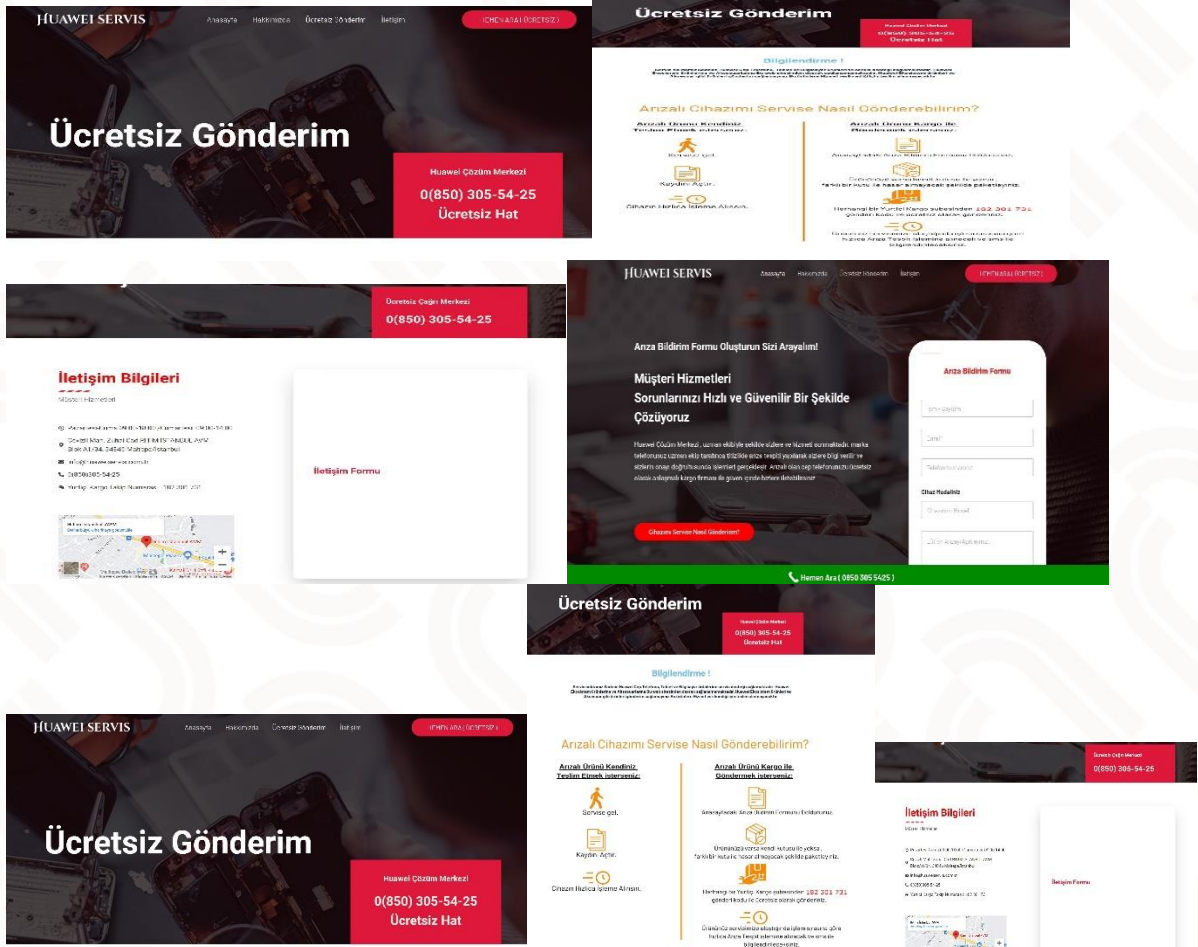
HUAWEI SERVIS

Anasayfa Hakkımızda Ücretsiz Gönderim İletişim

HEMEN ARA! (ÜCRETSİZ)

Ücretsiz Gönderim

Huawei Çözüm Merkezi

0(850) 305-54-25

Ücretsiz Hat

Ücretsiz Gönderim

Huawei Çözüm Merkezi

0(850) 305-54-25

Ücretsiz Hat

Bilgilendirme !

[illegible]

Arızalı Cihazımı Servise Nasıl Gönderebilirim?

Arızalı Ürünü Kendiniz Teslim Etmek isterseniz:

Servise gel.

Kaydını Açtır.

Cihazın Hızlıca İşleme Alınsın.

Arızalı Ürünü Kargo ile Göndermek isterseniz:

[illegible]

182 301 731

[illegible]

Ücretsiz Çağrı Merkezi

0(850) 305-54-25

İletişim Bilgileri

Müşteri Hizmetleri

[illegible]

Sevgili Mah. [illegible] İSTANBUL AVM Blok A1-34, 34540 Maltepe/İstanbul

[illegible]

0(850)305-54-25

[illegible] 182 301 731

İletişim Formu

HUAWEI SERVIS

Anasayfa Hakkımızda Ücretsiz Gönderim İletişim

HEMEN ARA! (ÜCRETSİZ)

Arıza Bildirim Formu Oluşturun Sizi Arayalım!

Müşteri Hizmetleri

Sorunlarınızı Hızlı ve Güvenilir Bir Şekilde Çözüyoruz

Huawei Çözüm Merkezi, uzman ekibiyle şeklide sizlere en hizmeti sunmaktadır. marka telefonunuz uzman ekip tarafınca titizlikle arıza tespiti yapılarak sizlere bilgi verilir ve sizlerin onayı doğrultusunda işlemleri gerçekleşir. Arızalı olan cep telefonunuzu ücretsiz olarak anlaşmalı kargo firması ile güven içinde bizlere iletebilirsiniz.

Cihazını Servise Nasıl Gönderirim?

Arıza Bildirim Formu

Adı Soyadı

Email

Telefon numarası

Cihaz Modeliniz

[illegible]

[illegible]

Hemen Ara ( 0850 305 5425 )

Ücretsiz Gönderim

Huawei Çözüm Merkezi

0(850) 305-54-25

Ücretsiz Hat

Bilgilendirme !

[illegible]

Arızalı Cihazımı Servise Nasıl Gönderebilirim?

Arızalı Ürünü Kendiniz Teslim Etmek isterseniz:

Servise gel.

Kaydını Açtır.

Cihazın Hızlıca İşleme Alınsın.

Arızalı Ürünü Kargo ile Göndermek isterseniz:

Anasayfadaki Arıza Bildirim Formunu Doldurunuz.

Ürününüzü varsa kendi kutusuyla yoksa farklı bir kutu ile hasar almayacak şekilde paketleyiniz.

Herhangi bir Yurtiçi Kargo şubesinden 182 301 731 gönderi koduyla ücretsiz olarak gönderiniz.

Ürününüz servisimize ulaştığı andan itibaren işleme alınacak ve sizlere bilgilendirilecektir.

HUAWEI SERVIS

Anasayfa Hakkımızda Ücretsiz Gönderim İletişim

HEMEN ARA! (ÜCRETSİZ)

Ücretsiz Gönderim

Huawei Çözüm Merkezi

0(850) 305-54-25

Ücretsiz Hat

Ücretsiz Çağrı Merkezi

0(850) 305-54-25

İletişim Bilgileri

Müşteri Hizmetleri

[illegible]

İletişim Formu